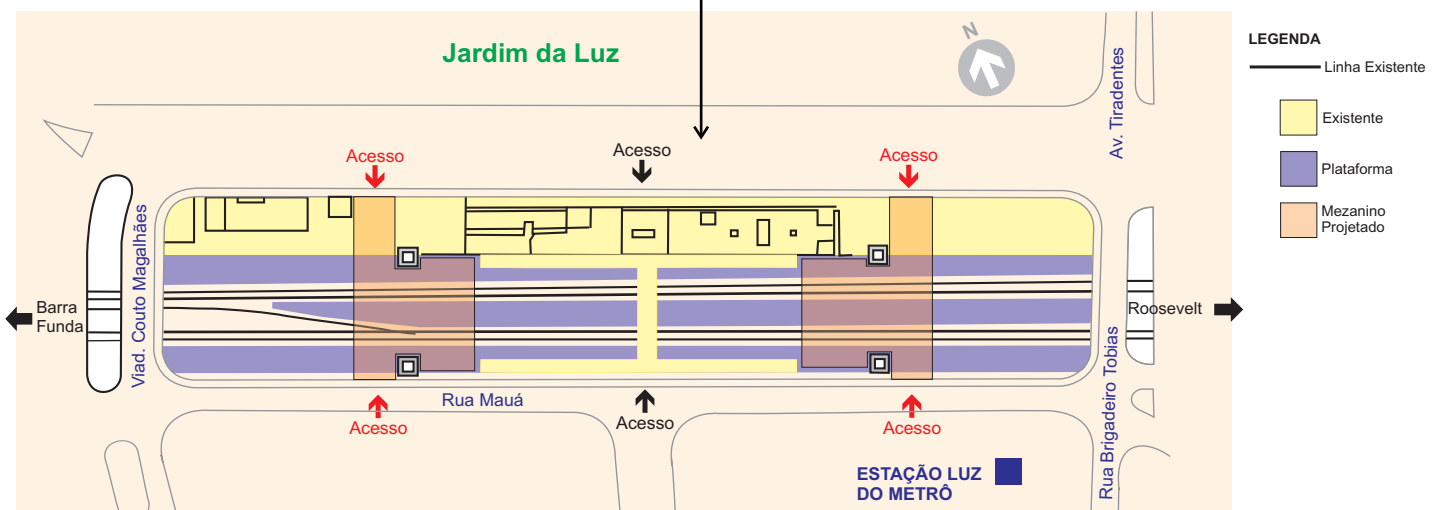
Jardim da Luz

N

Av. Tiradentes

LEGENDA
Linha Existente
Existente
Plataforma
Mezanino Projetado

Acesso
Acesso
Acesso

Barra Funda

Viad. Couto Magalhães

Roosevelt

Rua Brigadeiro Tobias

Rua Mauá

Acesso
Acesso
Acesso

ESTAÇÃO LUZ DO METRÔ